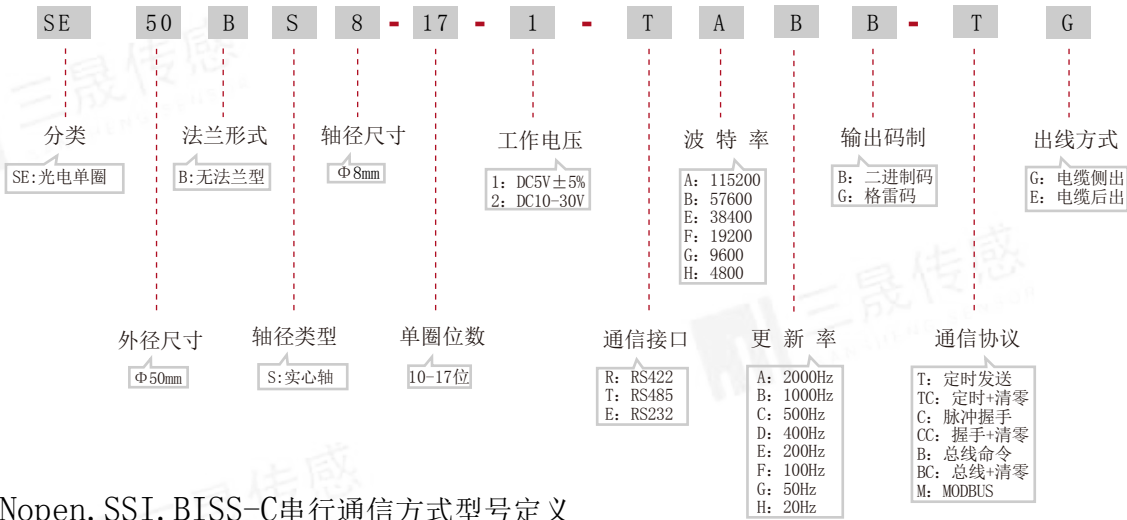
SE 50 B S 8 - 17 - 1 - T A B B - T G

分类
SE:光电单圈

外径尺寸
Φ50mm

法兰形式
B:无法兰型

轴径类型
S:实心轴

轴径尺寸
Φ8mm

单圈位数
10-17位

工作电压
1：DC5V±5%
2：DC10-30V

通信接口
R：RS422
T：RS485
E：RS232

波 特 率
A：115200
B：57600
E：38400
F：19200
G：9600
H：4800

更 新 率
A：2000Hz
B：1000Hz
C：500Hz
D：400Hz
E：200Hz
F：100Hz
G：50Hz
H：20Hz

输出码制
B：二进制码
G：格雷码

通信协议
T：定时发送
TC：定时+清零
C：脉冲握手
CC：握手+清零
B：总线命令
BC：总线+清零
M：MODBUS

出线方式
G：电缆侧出
E：电缆后出

Nopen,SSI,BISS-C串行通信方式型号定义